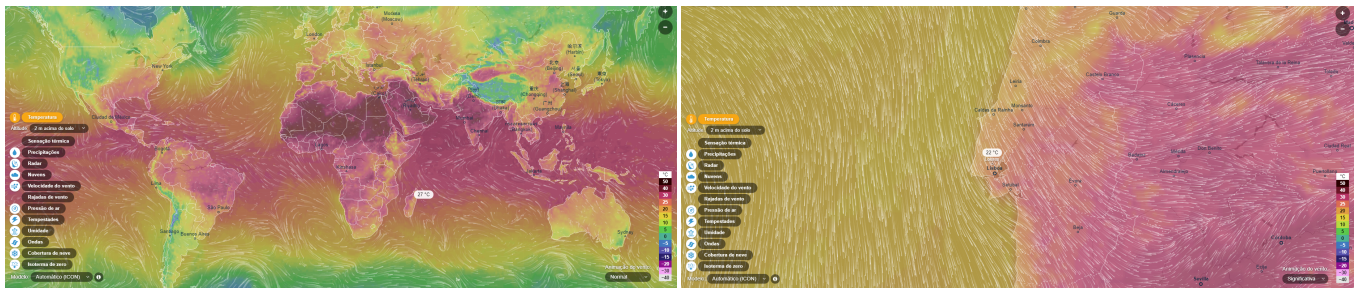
Moskva (Москва)
New York
北京 Beijing
上海 Shanghai
Tokyo
Cairo
Mumbai
Kinshasa
São Paulo
Buenos Aires
Santiago
Sydney
Rio de Janeiro
Lima

Temperatura
Altitude 2 m acima do solo
Sensação térmica
Precipitações
Radar
Nuvens
Velocidade do vento
Rajadas de vento
Pressão do ar
Tempestades
Umidade
Ondas
Cobertura de neve
Isoterma de zero
Modelo Automático (ICON)
27 °C
Animação do vento
Normal

°C
50
40
30
25
20
15
10
5
0
-5
-10
-15
-20
-30
-40

+
−

Coimbra
Guarda
Castelo Branco
Leiria
Caldas da Rainha
Santarém
Lisboa
Setúbal
Évora
Beja
Faro
Sevilla
Badajoz
Mérida
Cáceres
Plasencia
Salamanca

Temperatura
Altitude 2 m acima do solo
Sensação térmica
Precipitações
Radar
Nuvens
Velocidade do vento
Rajadas de vento
Pressão do ar
Tempestades
Umidade
Ondas
Cobertura de neve
Isoterma de zero
Modelo Automático (ICON)
22 °C
Animação do vento
Significativa

°C
50
40
30
25
20
15
10
5
0
-5
-10
-15
-20
-30
-40